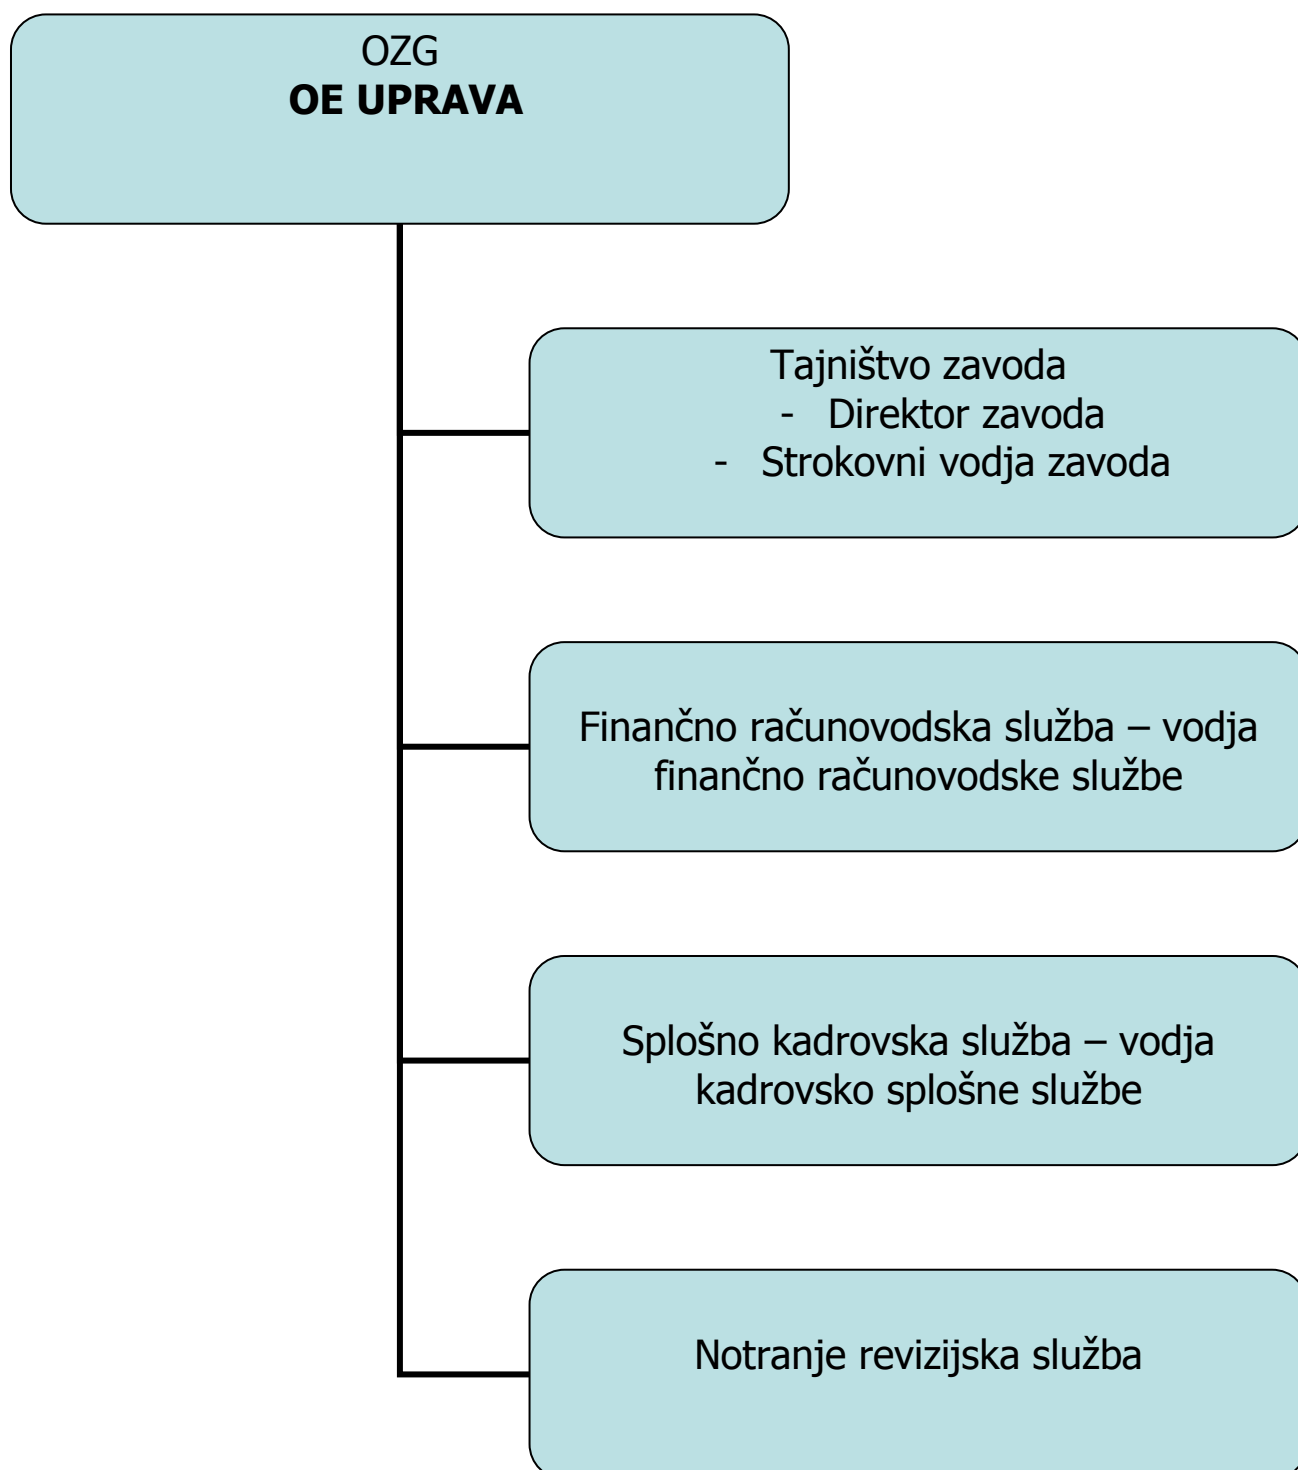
OZG
**OE UPRAVA**

Tajništvo zavoda
- Direktor zavoda
- Strokovni vodja zavoda

Finančno računovodska služba – vodja finančno računovodske službe

Splošno kadrovska služba – vodja kadrovsko splošne službe

Notranje revizijska služba